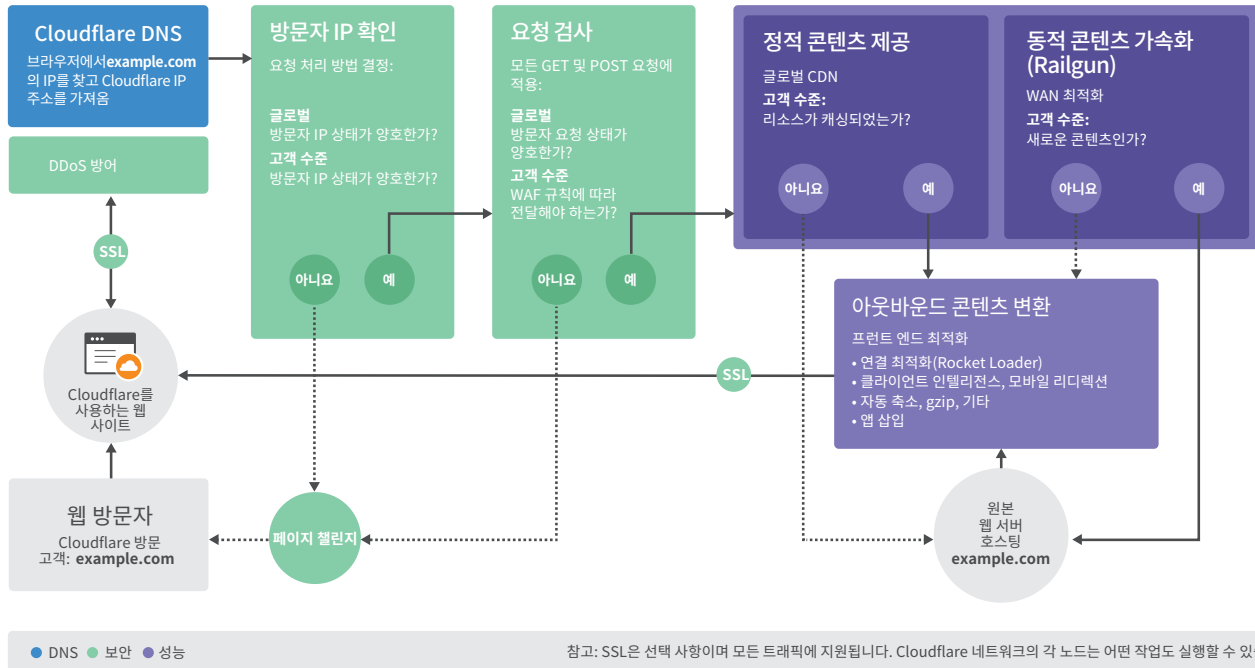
Cloudflare DNS
브라우저에서**example.com**의 IP를 찾고 Cloudflare IP 주소를 가져옴

DDoS 방어

SSL

Cloudflare를 사용하는 웹 사이트

웹 방문자
Cloudflare 방문 고객: **example.com**

방문자 IP 확인
요청 처리 방법 결정:

**글로벌**
방문자 IP 상태가 양호한가?
**고객 수준**
방문자 IP 상태가 양호한가?

아니요
예

요청 검사
모든 GET 및 POST 요청에 적용:

**글로벌**
방문자 요청 상태가 양호한가?
**고객 수준**
WAF 규칙에 따라 전달해야 하는가?

아니요
예

페이지 챌린지

정적 콘텐츠 제공
글로벌 CDN
**고객 수준:**
리소스가 캐싱되었는가?

아니요
예

동적 콘텐츠 가속화 (Railgun)
WAN 최적화
**고객 수준:**
새로운 콘텐츠인가?

아니요
예

아웃바운드 콘텐츠 변환
프런트 엔드 최적화
• 연결 최적화(Rocket Loader)
• 클라이언트 인텔리전스, 모바일 리디렉션
• 자동 축소, gzip, 기타
• 앱 삽입

SSL

원본
웹 서버
호스팅
**example.com**

● DNS ● 보안 ● 성능

참고: SSL은 선택 사항이며 모든 트래픽에 지원됩니다. Cloudflare 네트워크의 각 노드는 어떤 작업도 실행할 수 있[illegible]